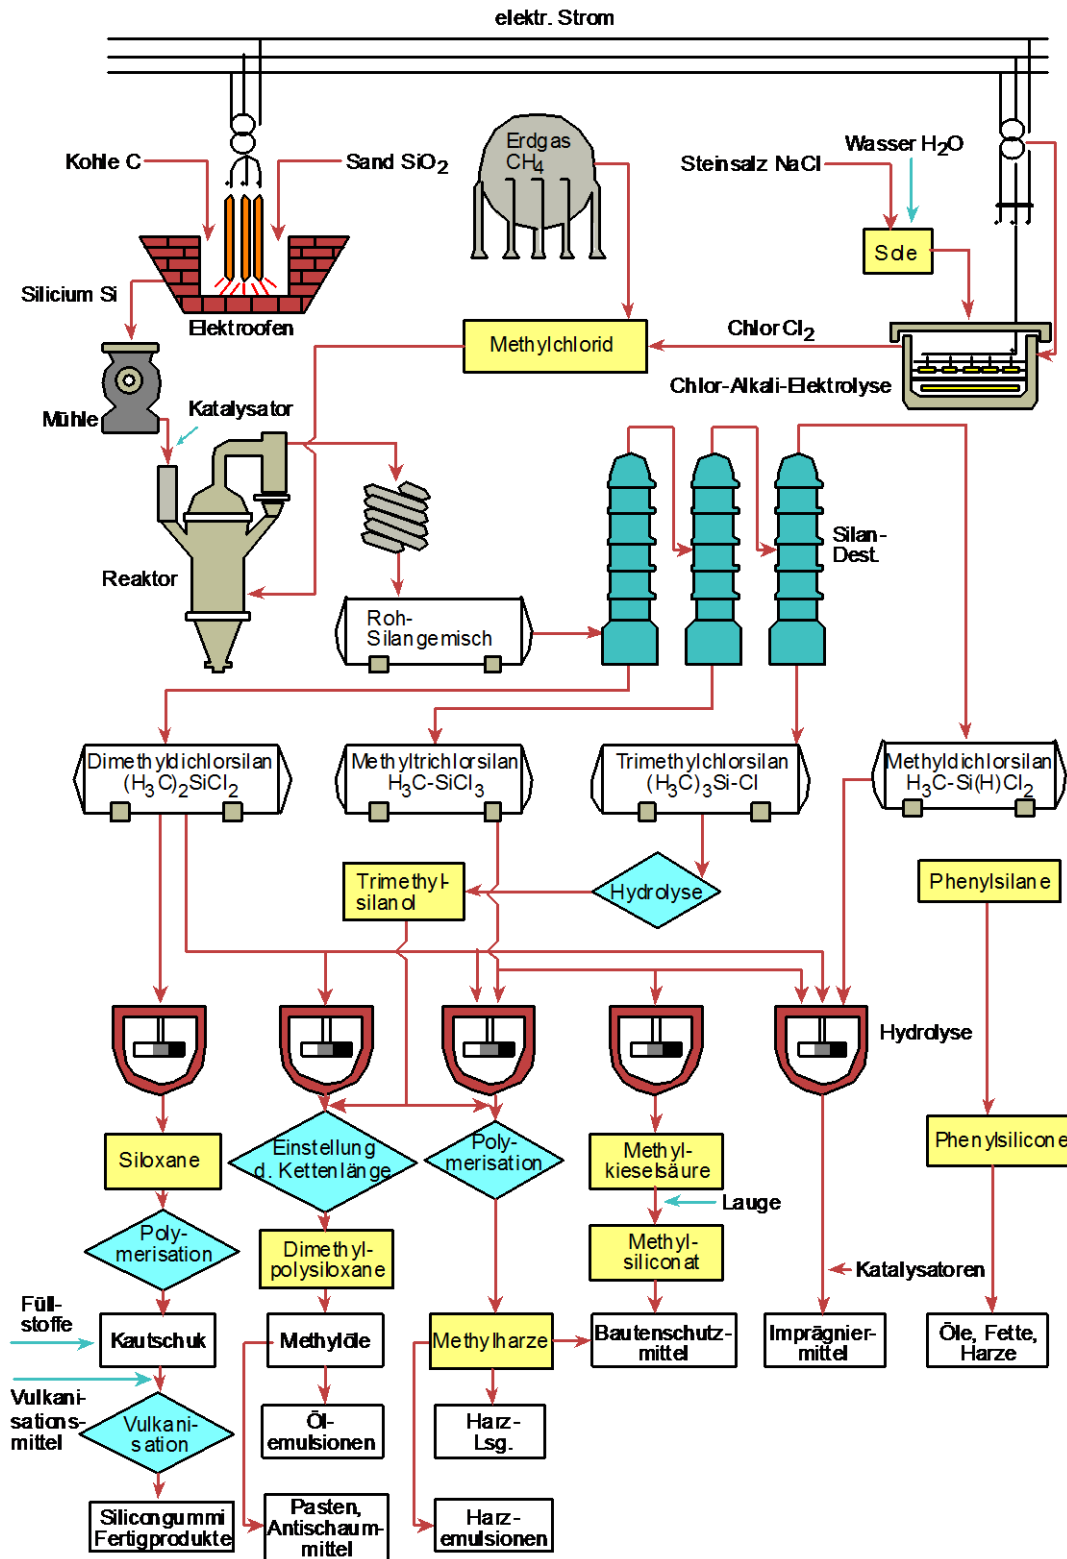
elektr. Strom

Kohle C

Sand $SiO_2$

Erdgas $CH_4$

Steinsalz NaCl

Wasser $H_2O$

Sole

Silicium Si

Elektroofen

Methylchlorid

Chlor $Cl_2$

Chlor-Alkali-Elektrolyse

Mühle

Katalysator

Reaktor

Roh-Silangemisch

Silan-Dest.

Dimethyldichlorsilan $(H_3C)_2SiCl_2$

Methyltrichlorsilan $H_3C\text{-}SiCl_3$

Trimethylchlorsilan $(H_3C)_3Si\text{-}Cl$

Methyldichlorsilan $H_3C\text{-}Si(H)Cl_2$

Trimethyl-silanol

Hydrolyse

Phenylsilane

Hydrolyse

Siloxane

Einstellung d. Kettenlänge

Poly-merisation

Methyl-kieselsäure

Phenylsilicone

Lauge

Poly-merisation

Dimethyl-polysiloxane

Methyl-siliconat

Katalysatoren

Füll-stoffe

Kautschuk

Methylöle

Methylharze

Bautenschutz-mittel

Imprägnier-mittel

Öle, Fette, Harze

Vulkani-sations-mittel

Vulkani-sation

Öl-emulsionen

Harz-Lsg.

Silicongummi Fertigprodukte

Pasten, Antischaum-mittel

Harz-emulsionen